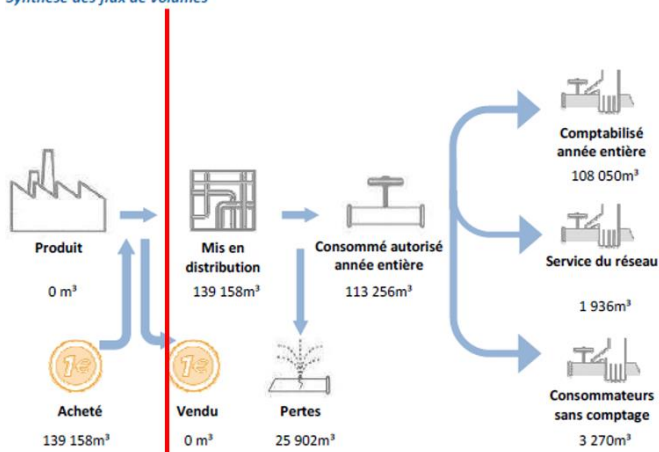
Synthèse des flux de volumes

Produit

0 m³

Acheté

139 158m³

Mis en distribution

139 158m³

Vendu

0 m³

Pertes

25 902m³

Consommé autorisé année entière

113 256m³

Comptabilisé année entière

108 050m³

Service du réseau

1 936m³

Consommateurs sans comptage

3 270m³